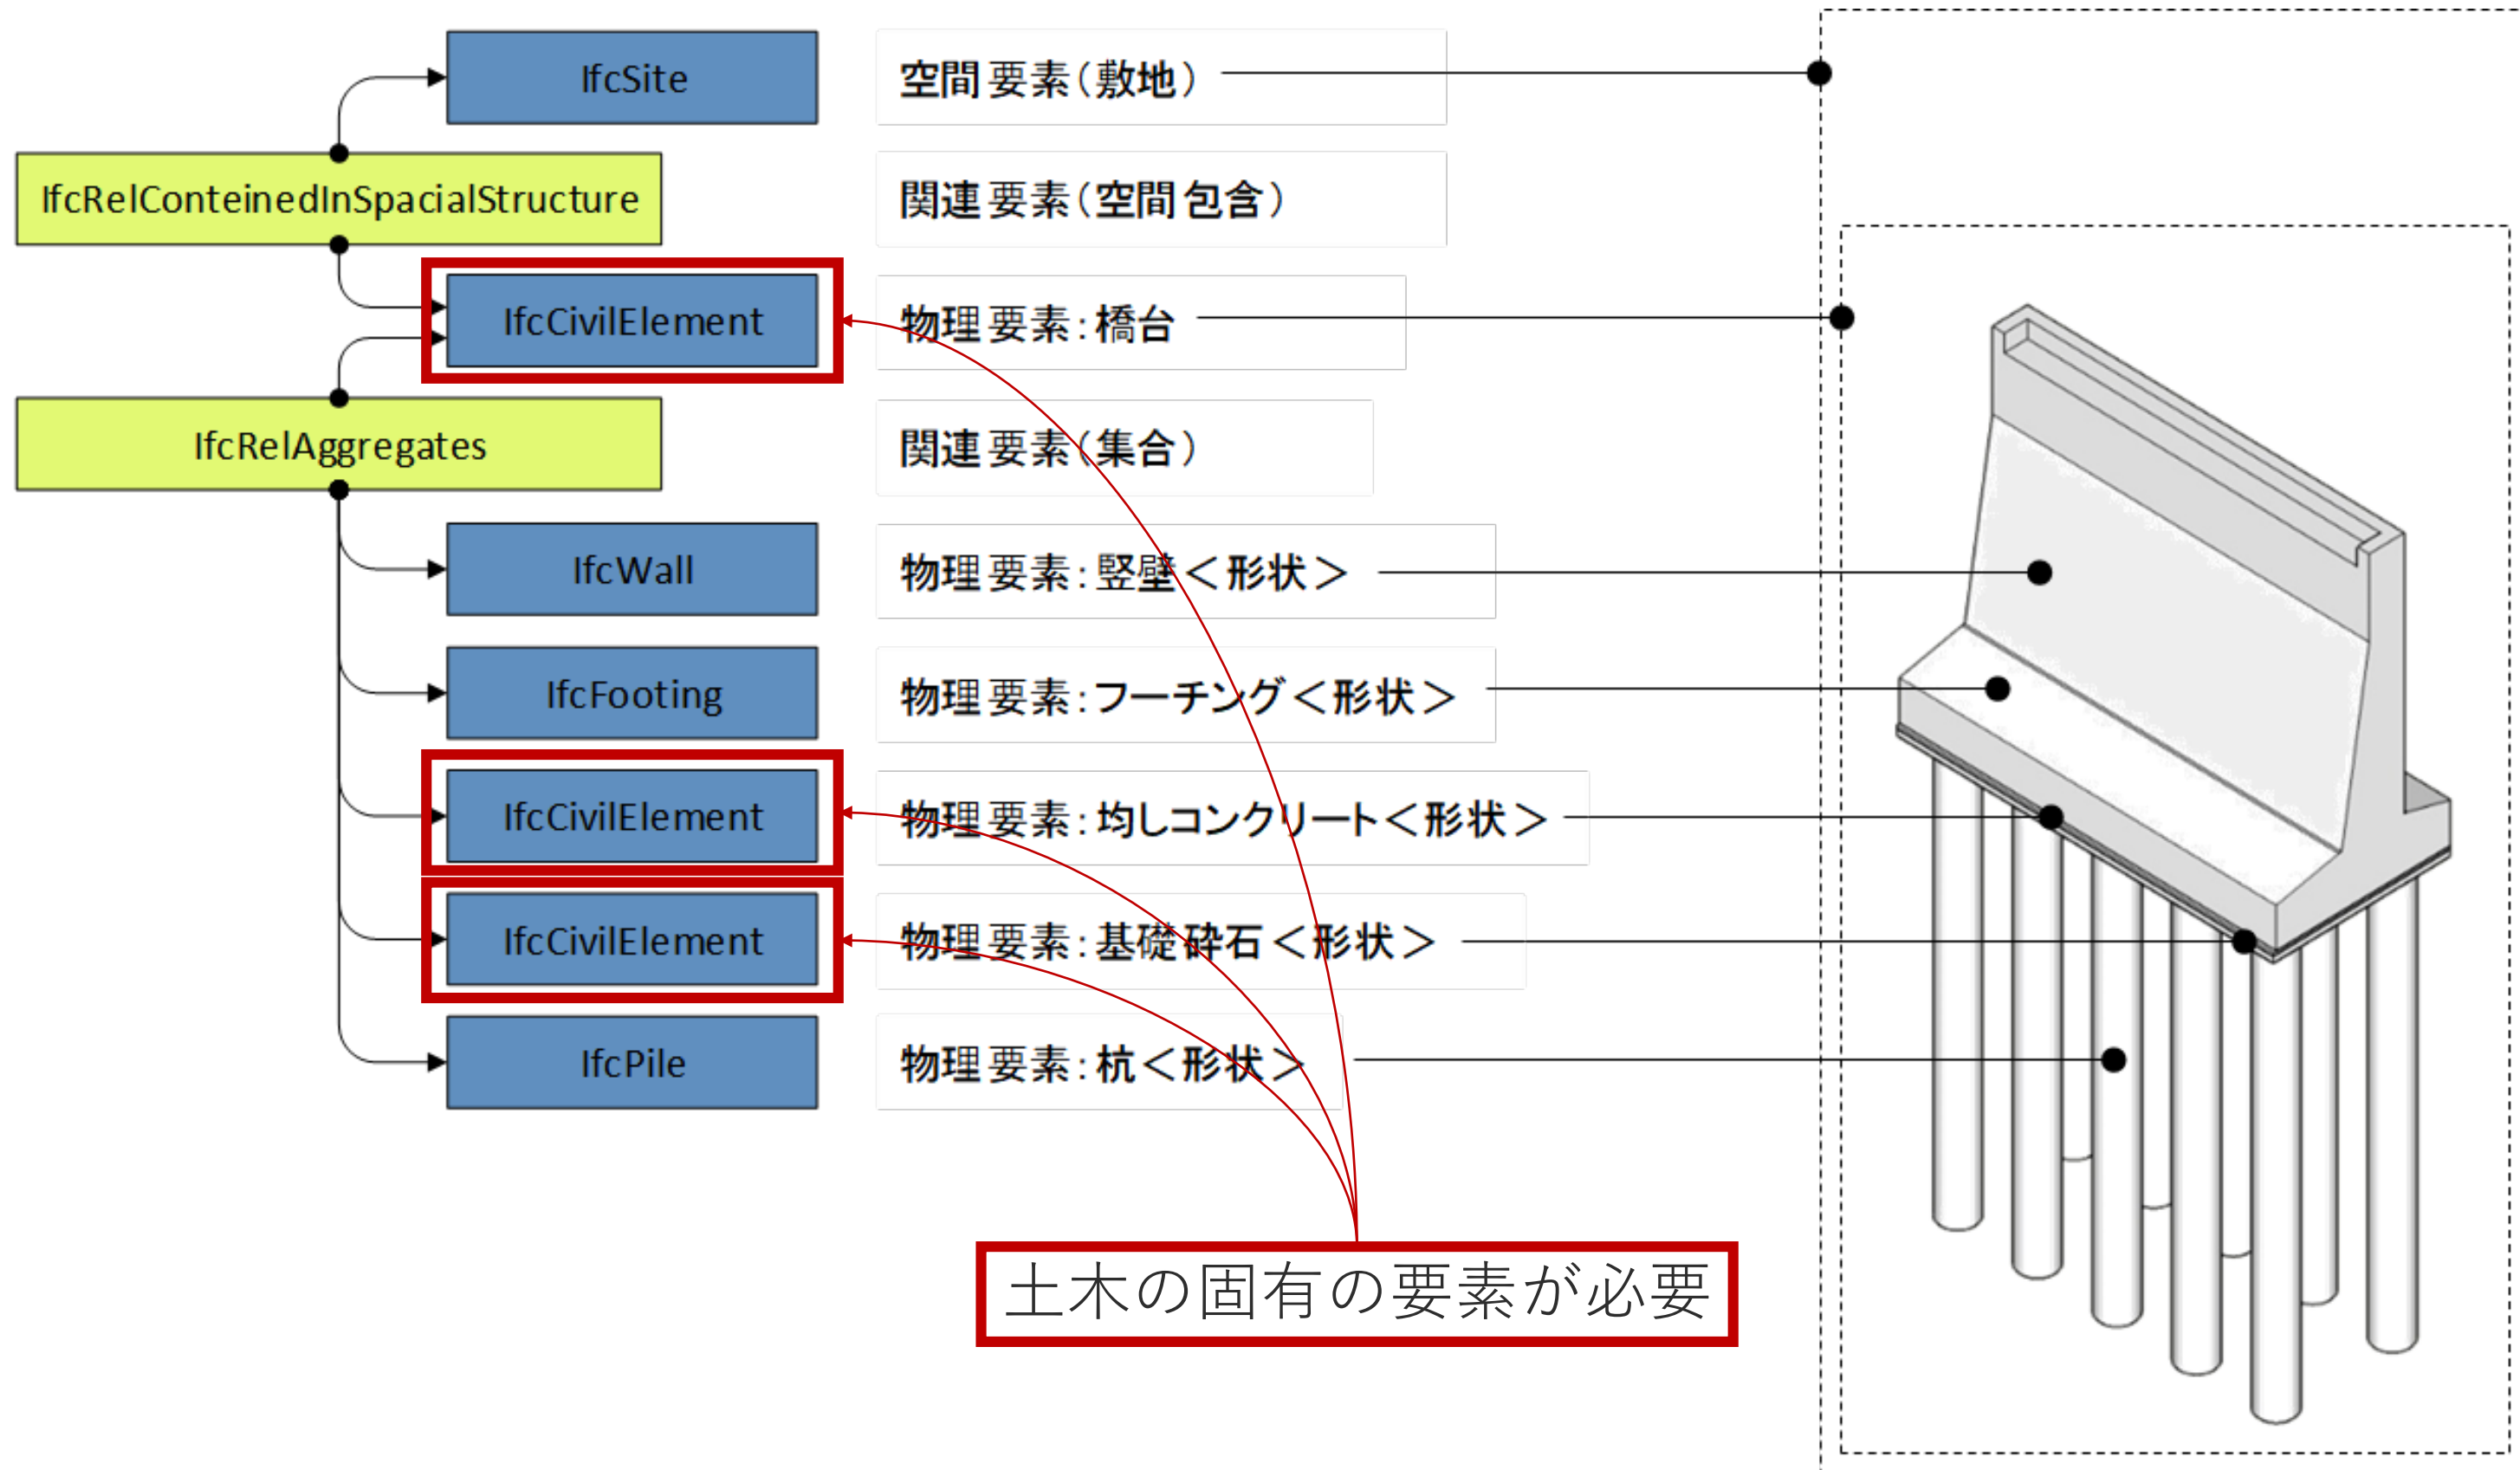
IfcSite

空間要素(敷地)

IfcRelConteinedInSpacialStructure

関連要素(空間包含)

IfcCivilElement

物理要素:橋台

IfcRelAggregates

関連要素(集合)

IfcWall

物理要素:竪壁<形状>

IfcFooting

物理要素:フーチング<形状>

IfcCivilElement

物理要素:均しコンクリート<形状>

IfcCivilElement

物理要素:基礎砕石<形状>

IfcPile

物理要素:杭<形状>

土木の固有の要素が必要